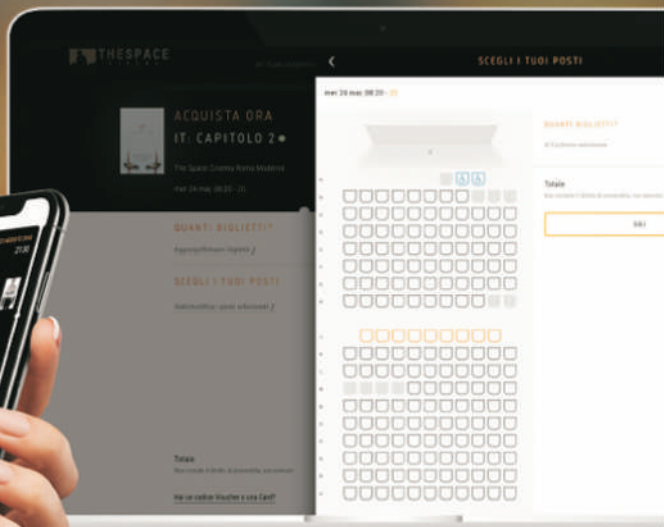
THESPACE

SCEGLI I TUOI POSTI

mer 24 mag 08:20 - 00

ACQUISTA ORA
IT: CAPITOLO 2

The Space Cinema Roma Moderno

mer 24 mag 20:20 - 21

QUANTI BIGLIETTI?

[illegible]

SCEGLI I TUOI POSTI

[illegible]

Totale

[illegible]

Hai un codice Voucher o una Card?

QUANTI BIGLIETTI?

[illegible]

Totale

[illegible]

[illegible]